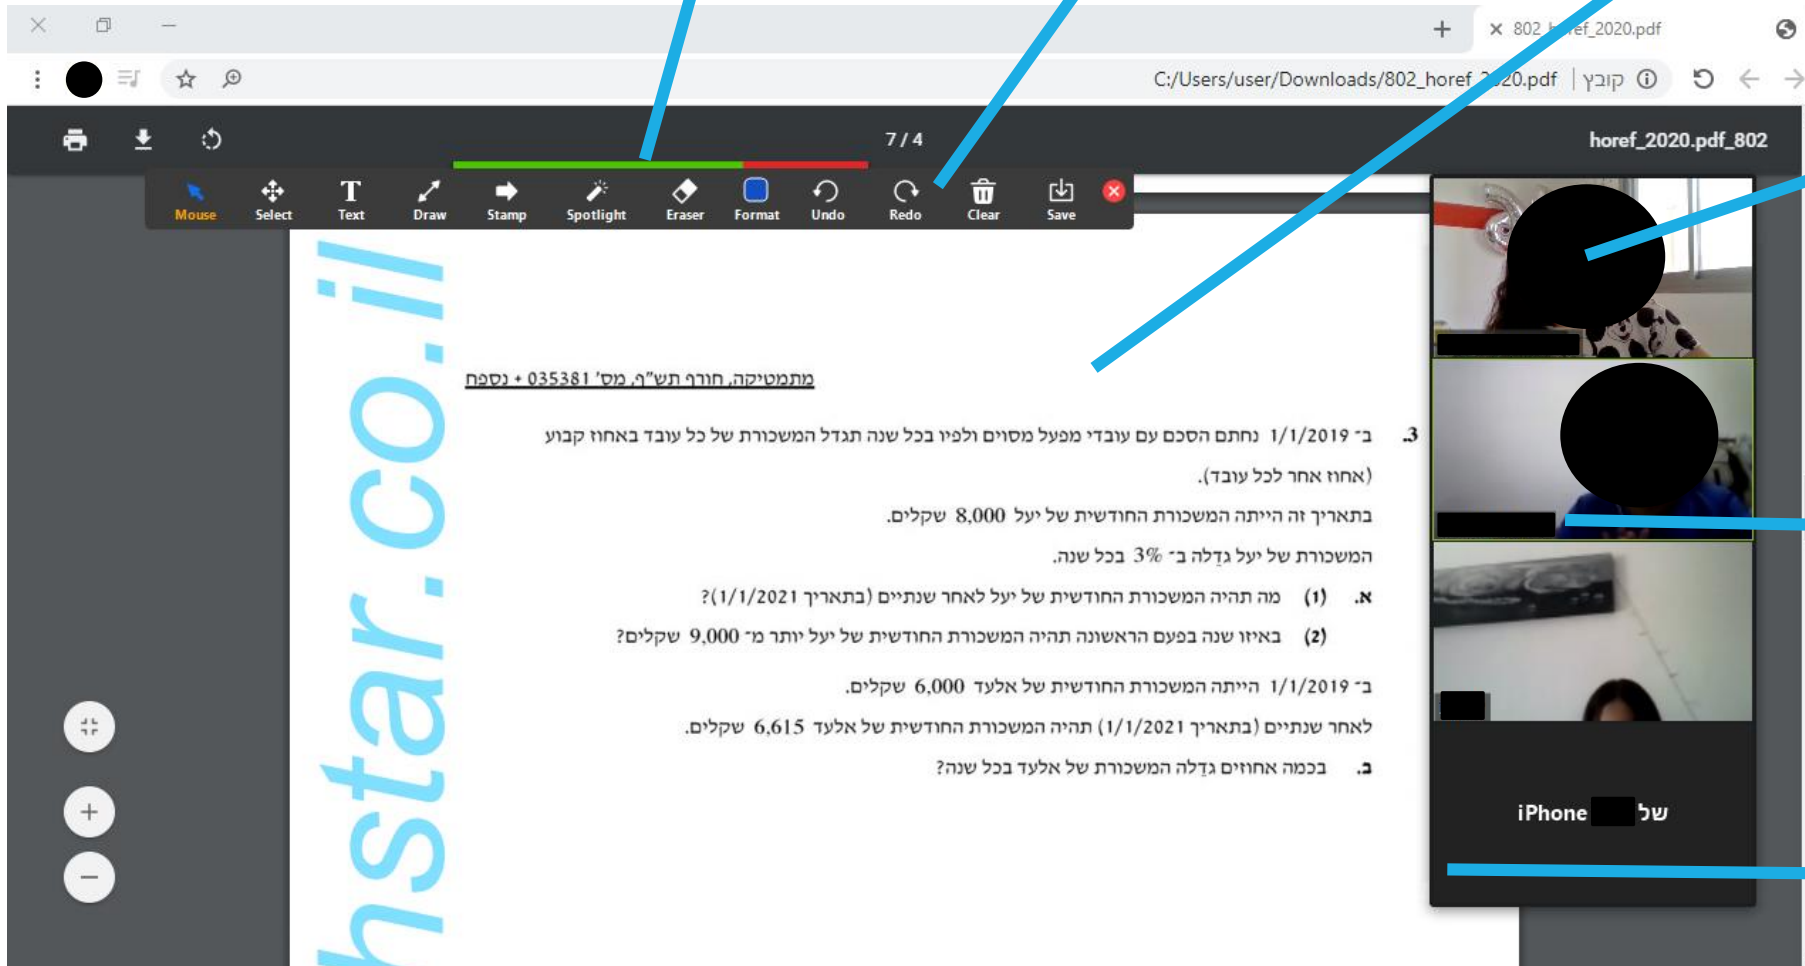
802_horef_2020.pdf

C:/Users/user/Downloads/802_horef_2020.pdf | קובץ

horef_2020.pdf_802

7 / 4

Mouse Select Text Draw Stamp Spotlight Eraser Format Undo Redo Clear Save

hstar.co.il

מתמטיקה, חורף תש"ף, מס' 035381 + נספח

3. ב- 1/1/2019 נחתם הסכם עם עובדי מפעל מסוים ולפיו בכל שנה תגדל המשכורת של כל עובד באחוז קבוע (אחוז אחר לכל עובד).

בתאריך זה הייתה המשכורת החודשית של יעל 8,000 שקלים.

המשכורת של יעל גדלה ב- 3% בכל שנה.

א. (1) מה תהיה המשכורת החודשית של יעל לאחר שנתיים (בתאריך 1/1/2021)?

(2) באיזו שנה בפעם הראשונה תהיה המשכורת החודשית של יעל יותר מ- 9,000 שקלים?

ב- 1/1/2019 הייתה המשכורת החודשית של אלעד 6,000 שקלים.

לאחר שנתיים (בתאריך 1/1/2021) תהיה המשכורת החודשית של אלעד 6,615 שקלים.

ב. בכמה אחוזים גדלה המשכורת של אלעד בכל שנה?

iPhone של